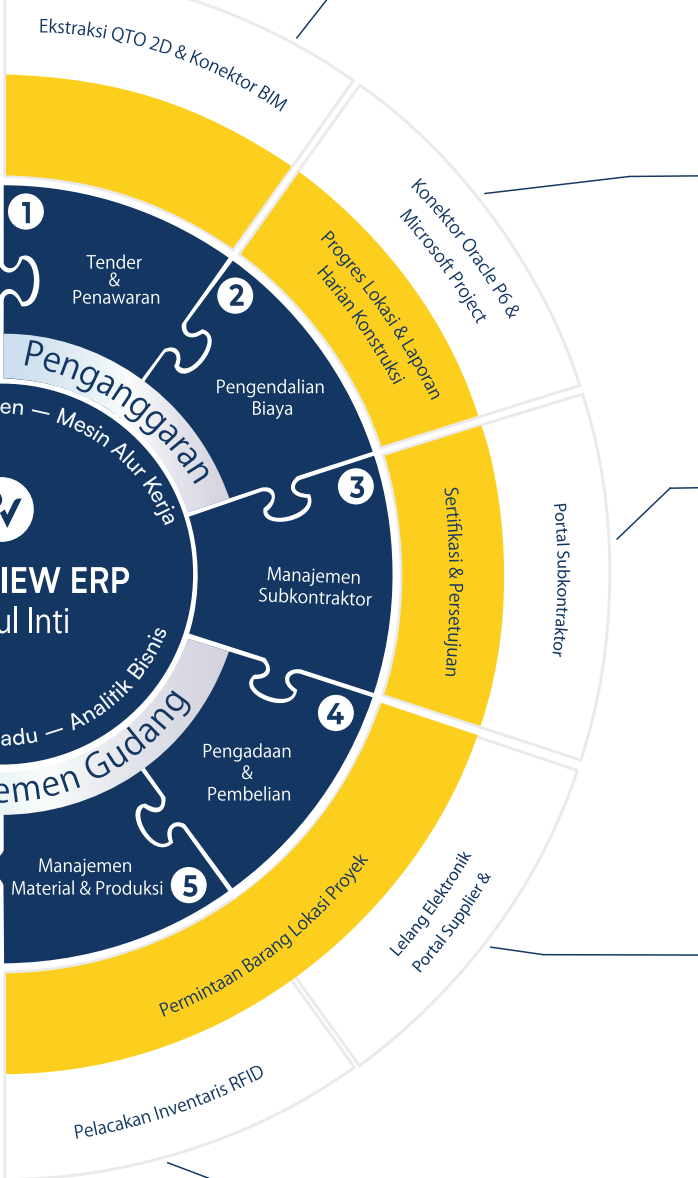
Ekstraksi QTO 2D & Konektor BIM

Konektor Oracle P6 & Microsoft Project

Progres Lokasi & Laporan Harian Konstruksi

1

Tender & Penawaran

2

Pengendalian Biaya

Penganggaran

en — Mesin Alur Kerja

IEW ERP
ul Inti

3

Manajemen Subkontraktor

Sertifikasi & Persetujuan

Portal Subkontraktor

adu — Analitik Bisnis

emen Gudang

4

Pengadaan & Pembelian

Manajemen Material & Produksi

5

Permintaan Barang Lokasi Proyek

Lelang Elektronik Portal Supplier &

Pelacakan Inventaris RFID